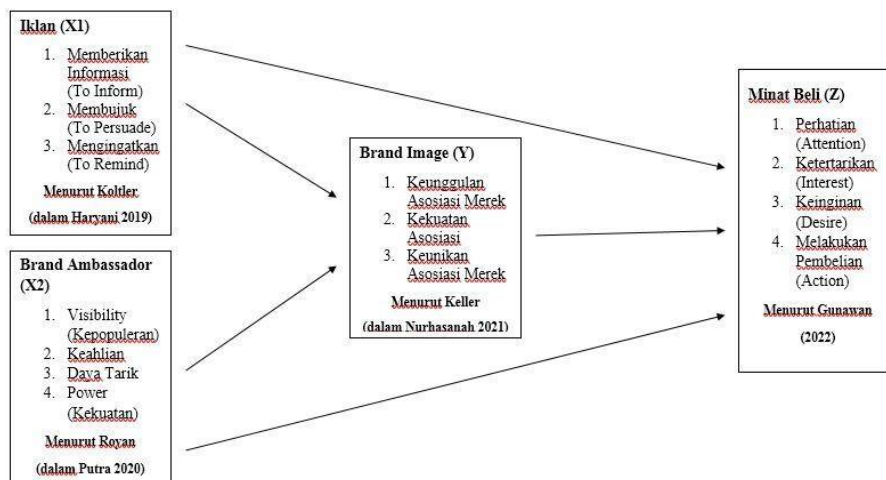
Iklan (X1)

1. Memberikan Informasi (To Inform)
2. Membujuk (To Persuade)
3. Mengingatkan (To Remind)

Menurut Koltler

(dalam Haryani 2019)

Brand Ambassador (X2)

1. Visibility (Kepopuleran)
2. Keahlian
3. Daya Tarik
4. Power (Kekuatan)

Menurut Royan

(dalam Putra 2020)

Brand Image (Y)

1. Keunggulan Asosiasi Merek
2. Kekuatan Asosiasi
3. Keunikan Asosiasi Merek

Menurut Keller

(dalam Nurhasanah 2021)

Minat Beli (Z)

1. Perhatian (Attention)
2. Ketertarikan (Interest)
3. Keinginan (Desire)
4. Melakukan Pembelian (Action)

Menurut Gunawan

(2022)